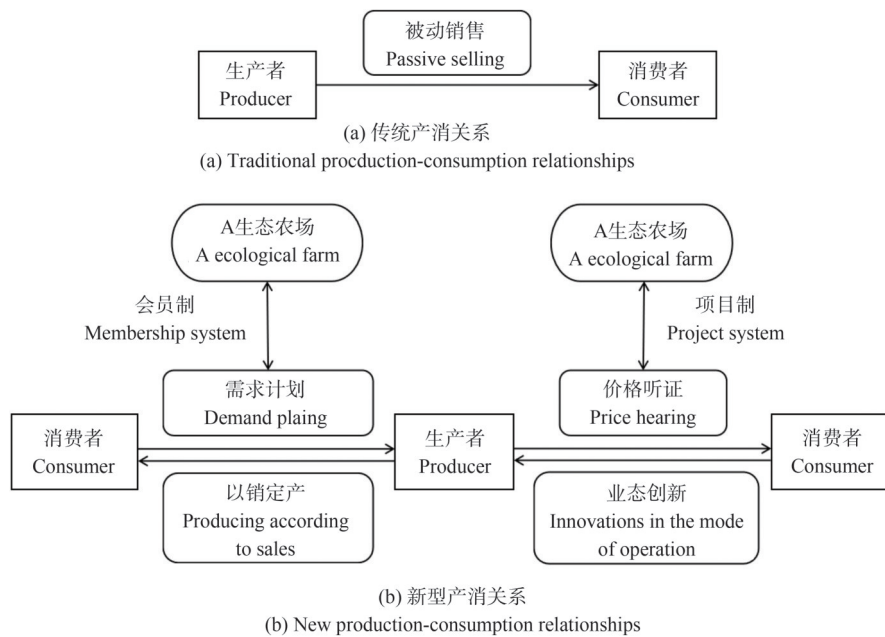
被动销售
Passive selling

生产者
Producer

消费者
Consumer

(a) 传统产消关系
(a) Traditional procduction-consumption relationships

A生态农场
A ecological farm

会员制
Membership system

需求计划
Demand plaing

A生态农场
A ecological farm

项目制
Project system

价格听证
Price hearing

消费者
Consumer

生产者
Producer

消费者
Consumer

以销定产
Producing according to sales

业态创新
Innovations in the mode of operation

(b) 新型产消关系
(b) New production-consumption relationships